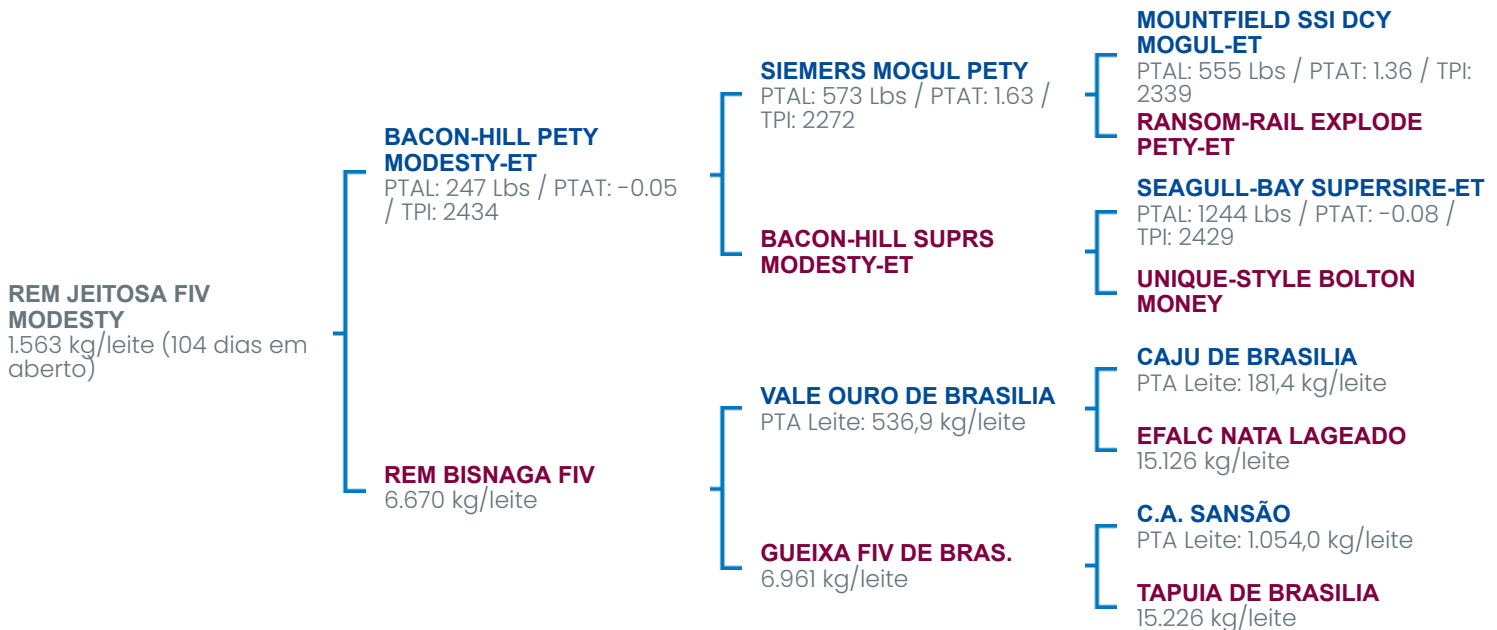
REM JEITOSA FIV MODESTY
1.563 kg/leite (104 dias em aberto)

BACON-HILL PETY MODESTY-ET
PTAL: 247 Lbs / PTAT: -0.05 / TPI: 2434

REM BISNAGA FIV
6.670 kg/leite

SIEMERS MOGUL PETY
PTAL: 573 Lbs / PTAT: 1.63 / TPI: 2272

BACON-HILL SUPRS MODESTY-ET

VALE OURO DE BRASILIA
PTA Leite: 536,9 kg/leite

GUEIXA FIV DE BRAS.
6.961 kg/leite

MOUNTFIELD SSI DCY MOGUL-ET
PTAL: 555 Lbs / PTAT: 1.36 / TPI: 2339

RANSOM-RAIL EXPLODE PETY-ET

SEAGULL-BAY SUPERSIRE-ET
PTAL: 1244 Lbs / PTAT: -0.08 / TPI: 2429

UNIQUE-STYLE BOLTON MONEY

CAJU DE BRASILIA
PTA Leite: 181,4 kg/leite

EFALC NATA LAGEADO
15.126 kg/leite

C.A. SANSÃO
PTA Leite: 1.054,0 kg/leite

TAPUIA DE BRASILIA
15.226 kg/leite